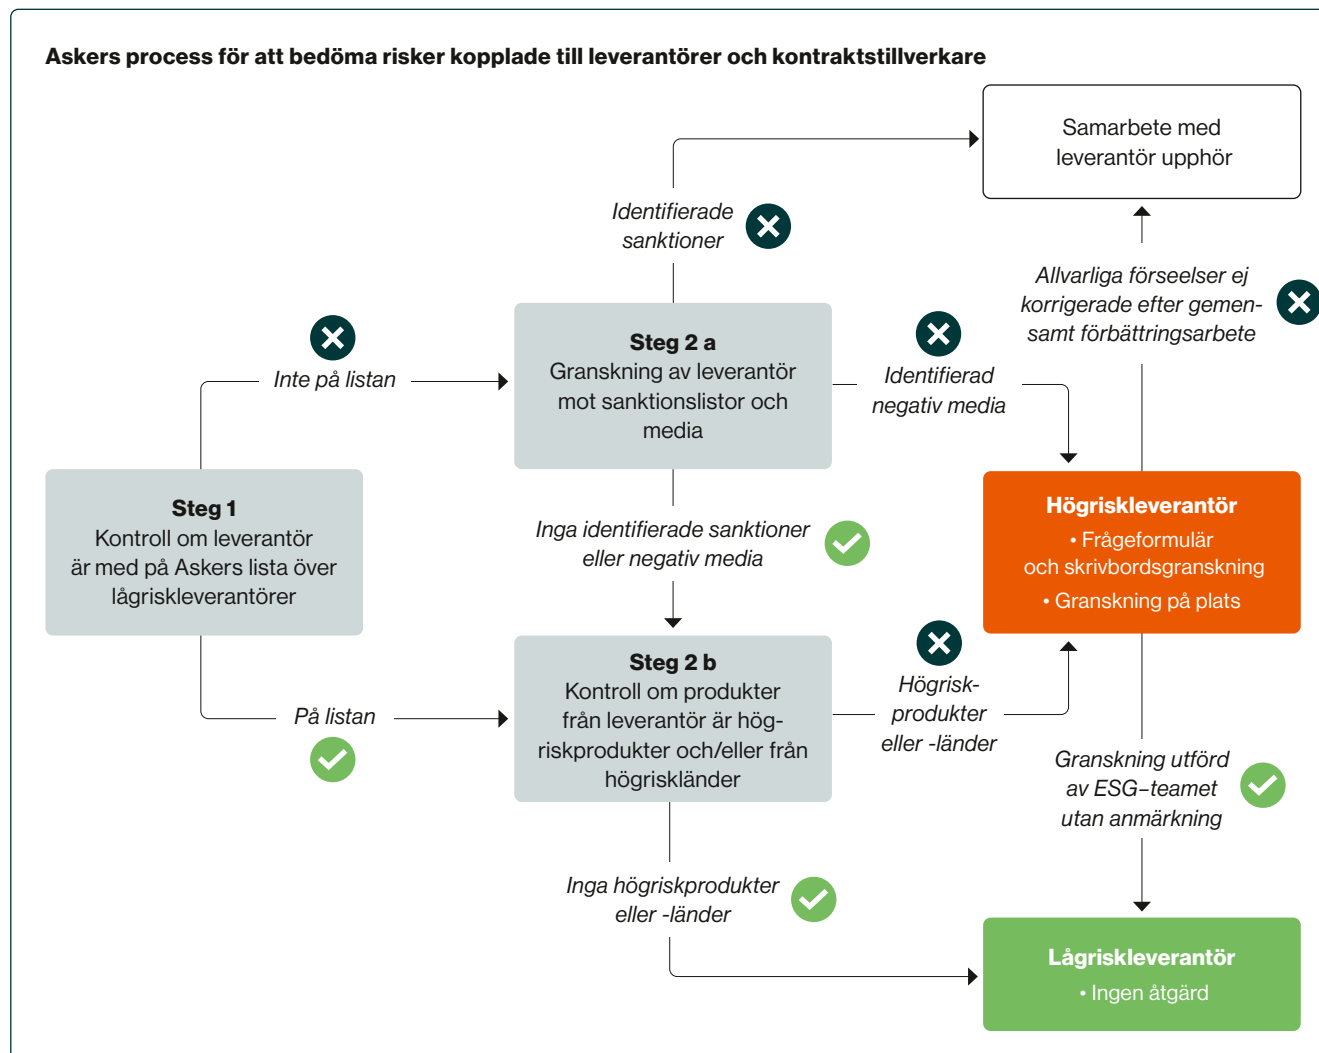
Askers process för att bedöma risker kopplade till leverantörer och kontraktstillverkare

Samarbete med leverantör upphör

Identifierade sanktioner

Allvarliga förseelser ej korrigerade efter gemensamt förbättringsarbete

Inte på listan

**Steg 2 a**
Granskning av leverantör mot sanktionslistor och media

Identifierad negativ media

**Steg 1**
Kontroll om leverantör är med på Askers lista över lågriskleverantörer

Inga identifierade sanktioner eller negativ media

**Högriskleverantör**
• Frågeformulär och skrivbordsgranskning
• Granskning på plats

På listan

**Steg 2 b**
Kontroll om produkter från leverantör är högriskprodukter och/eller från högrisk­länder

Högriskprodukter eller -länder

Granskning utförd av ESG–teamet utan anmärkning

Inga högriskprodukter eller -länder

**Lågriskleverantör**
• Ingen åtgärd